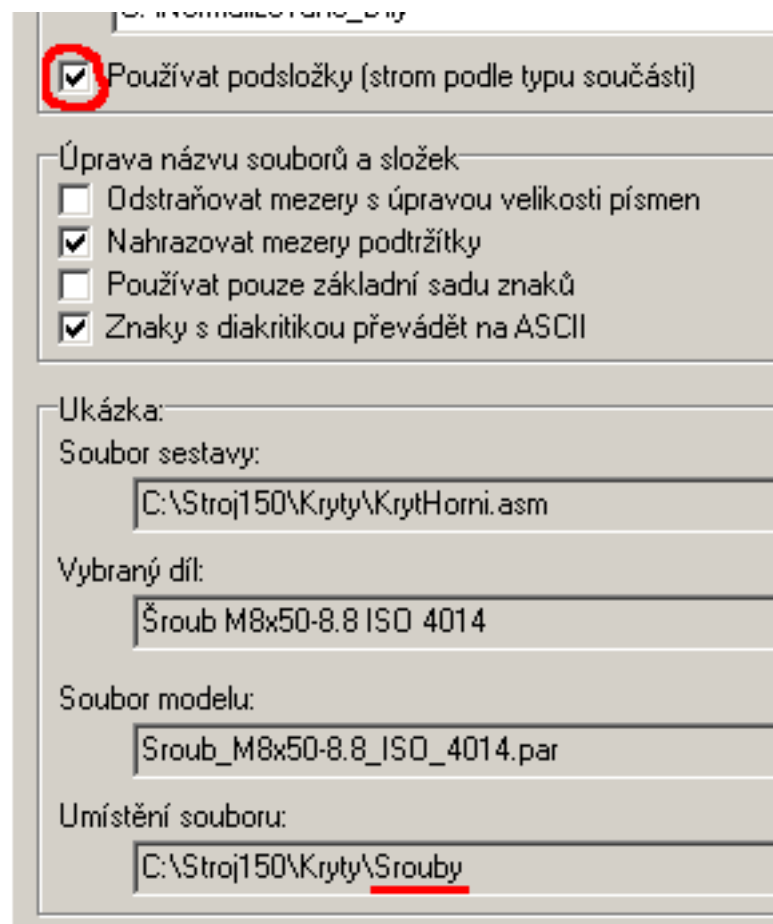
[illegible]

Používat podsložky (strom podle typu součásti)

Úprava názvu souborů a složek

Odstraňovat mezery s úpravou velikosti písmen

Nahrazovat mezery podtržítky

Používat pouze základní sadu znaků

Znaky s diakritikou převádět na ASCII

Ukázka:

Soubor sestavy:

C:\Stroj150\Kryty\KrytHorni.asm

Vybraný díl:

Šroub M8x50-8.8 ISO 4014

Soubor modelu:

Sroub_M8x50-8.8_ISO_4014.par

Umístění souboru:

C:\Stroj150\Kryty\Srouby